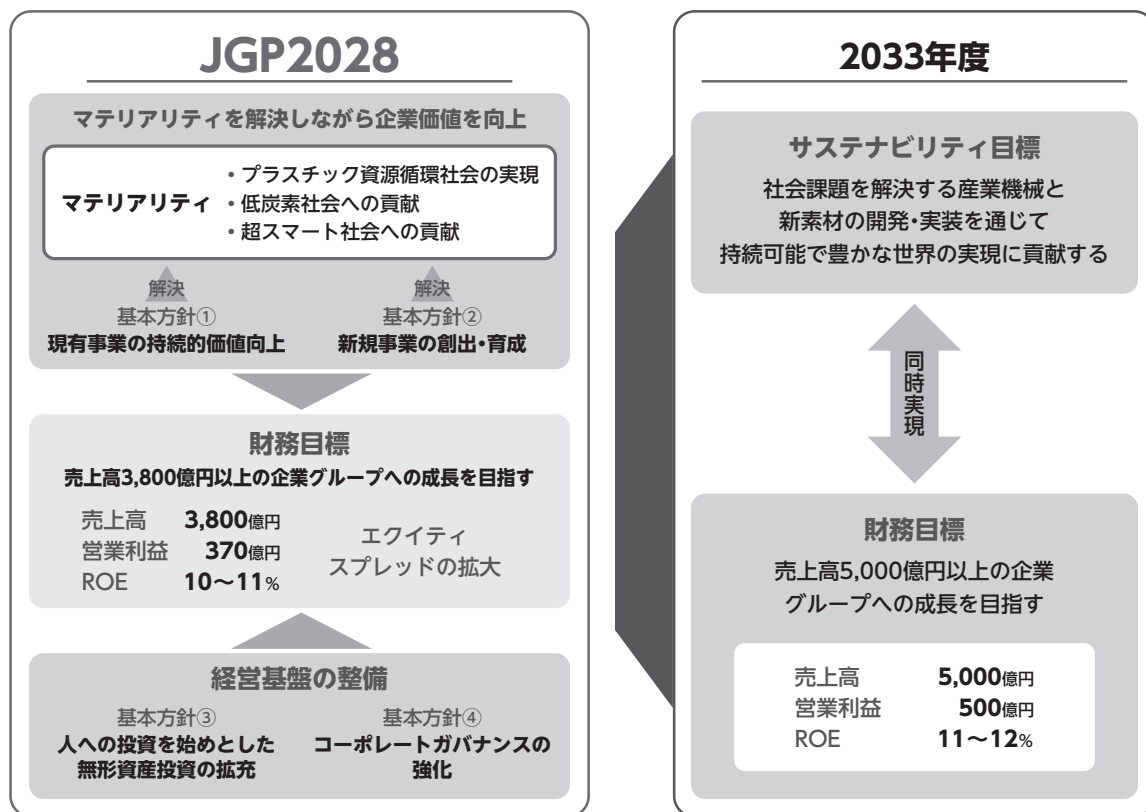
JGP2028

マテリアリティを解決しながら企業価値を向上

マテリアリティ
・プラスチック資源循環社会の実現
・低炭素社会への貢献
・超スマート社会への貢献

解決
基本方針①
現有事業の持続的価値向上

解決
基本方針②
新規事業の創出・育成

財務目標
売上高3,800億円以上の企業グループへの成長を目指す

売上高 3,800億円
営業利益 370億円
ROE 10〜11%

エクイティスプレッドの拡大

経営基盤の整備

基本方針③
人への投資を始めとした無形資産投資の拡充

基本方針④
コーポレートガバナンスの強化

2033年度

サステナビリティ目標
社会課題を解決する産業機械と新素材の開発・実装を通じて持続可能で豊かな世界の実現に貢献する

同時実現

財務目標
売上高5,000億円以上の企業グループへの成長を目指す

売上高 5,000億円
営業利益 500億円
ROE 11〜12%